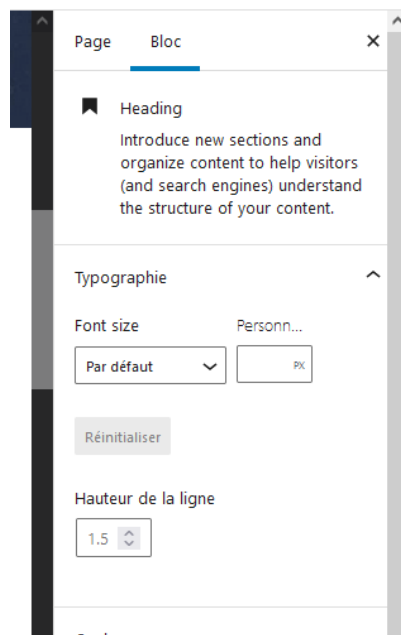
Page Bloc ×

Heading

Introduce new sections and organize content to help visitors (and search engines) understand the structure of your content.

Typographie

Font size

Personn...

Par défaut

PX

Réinitialiser

Hauteur de la ligne

1.5